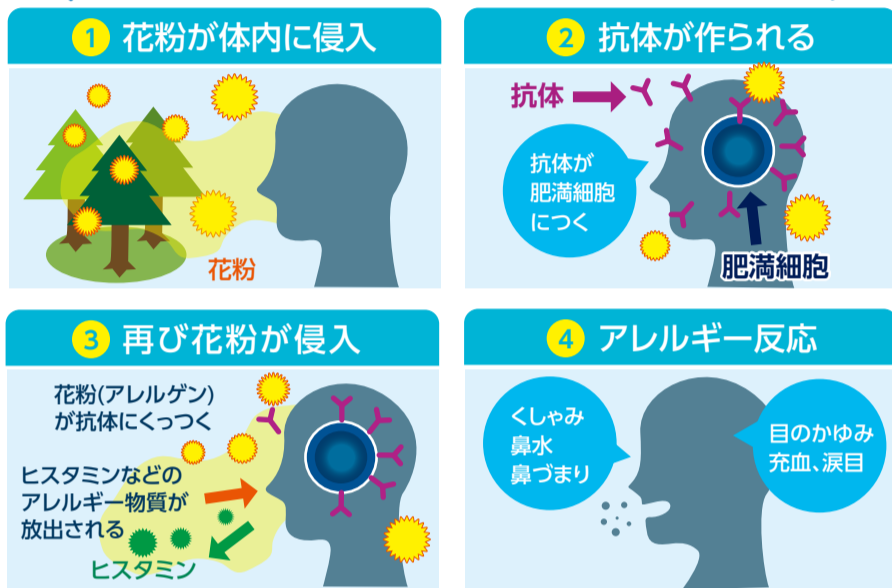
1 花粉が体内に侵入

花粉

2 抗体が作られる

抗体

抗体が肥満細胞につく

肥満細胞

3 再び花粉が侵入

花粉(アレルゲン)が抗体にくっつく

ヒスタミンなどのアレルギー物質が放出される

ヒスタミン

4 アレルギー反応

くしゃみ
鼻水
鼻づまり

目のかゆみ
充血、涙目